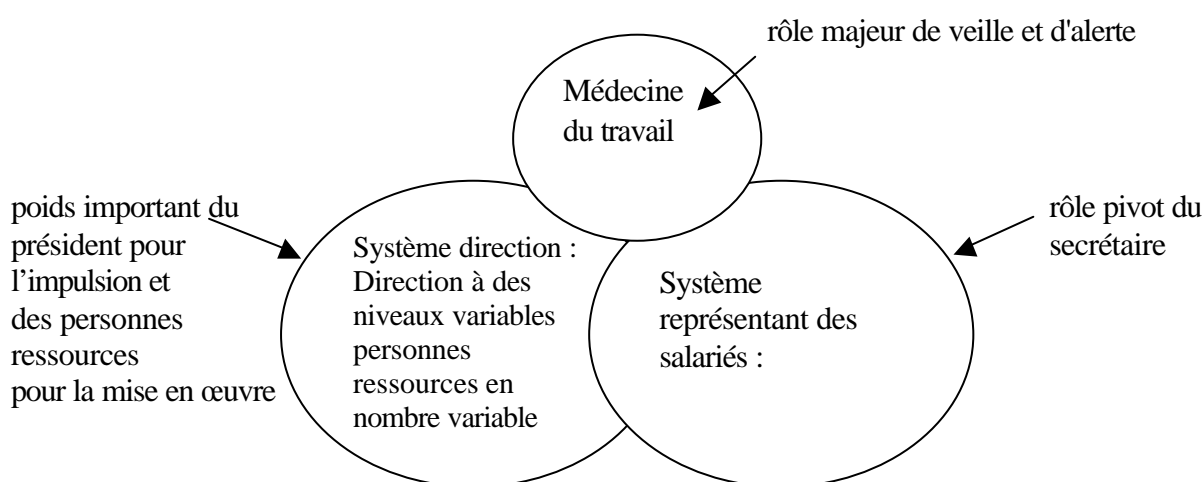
rôle majeur de veille et d'alerte

Médecine du travail

poids important du président pour l’impulsion et des personnes ressources pour la mise en œuvre

Système direction : Direction à des niveaux variables personnes ressources en nombre variable

Système représentant des salariés :

rôle pivot du secrétaire